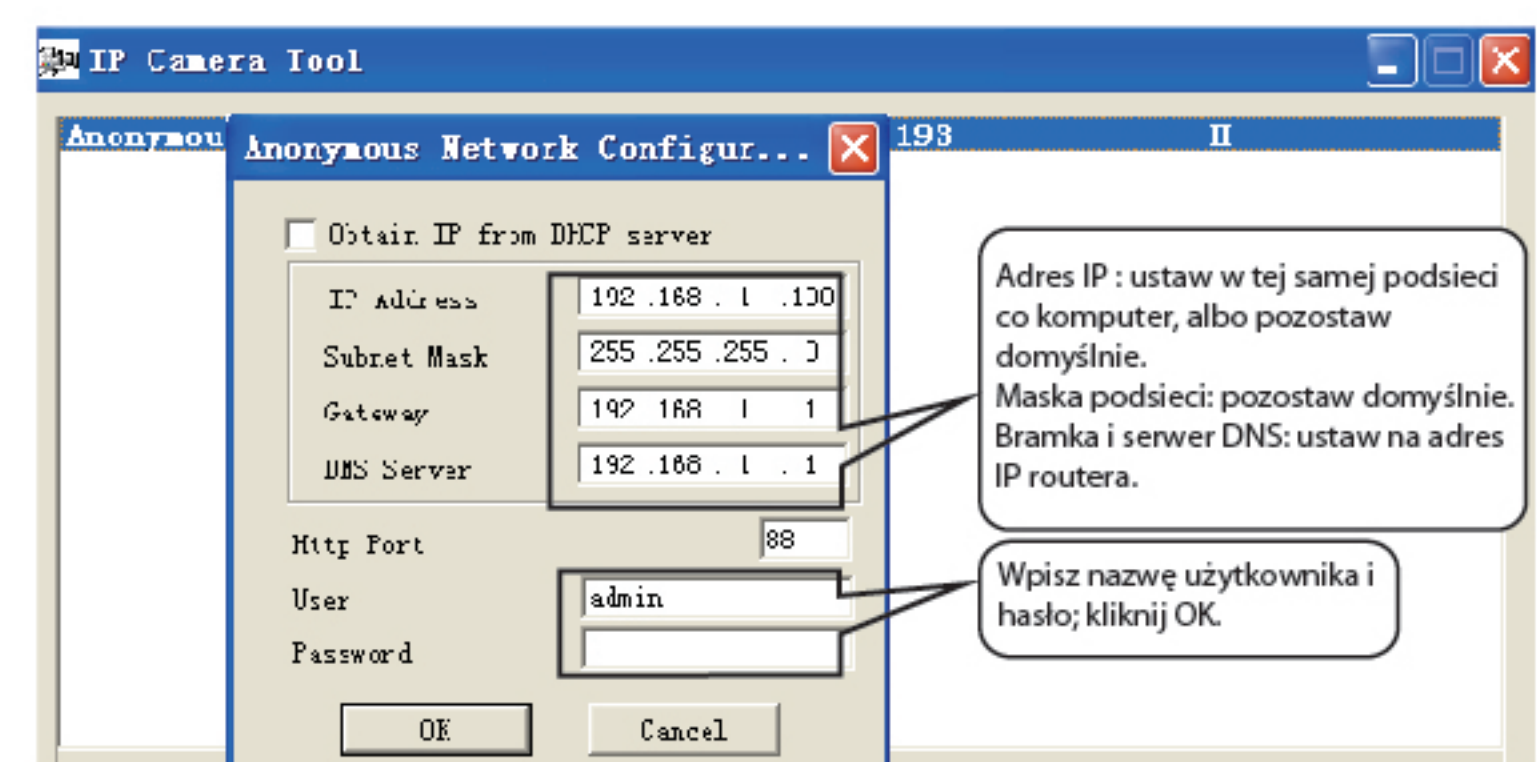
IP Camera Tool

Anonymou

193

II

Anonymous Network Configur...

Obtain IP from DHCP server

IP Address 192 .168 . 1 .100

Subnet Mask 255 .255 .255 . 0

Gateway 192 .168 . 1 . 1

DNS Server 192 .168 . 1 . 1

Http Port 88

User admin

Password

OK

Cancel

Adres IP : ustaw w tej samej podsieci co komputer, albo pozostaw domyślnie.
Maska podsieci: pozostaw domyślnie.
Bramka i serwer DNS: ustaw na adres IP routera.

Wpisz nazwę użytkownika i hasło; kliknij OK.